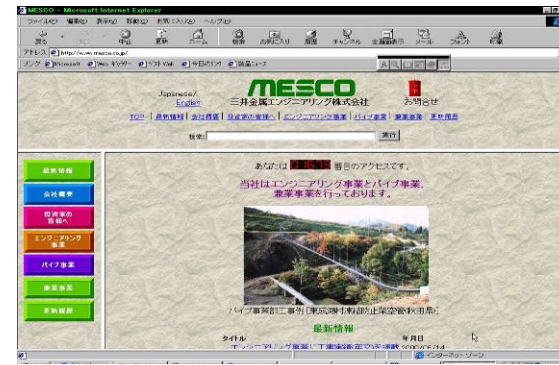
MESCO - Microsoft Internet Explorer
ファイル(F) 編集(E) 表示(V) 移動(G) お気に入り(A) ヘルプ(H)
戻る 進む 中止 更新 ホーム 検索 お気に入り 履歴 チャンネル 全画面表示 メール フォント 印刷
アドレス http://www.mesco.co.jp/
リンク Microsoft Web ギャラリー ベスト Web 今日のリンク 製品ニュース

Japanese/English
MESCO
三井金属エンジニアリング株式会社
お問合せ

TOP | 最新情報 | 会社概要 | 投資家の皆様へ | エンジニアリング事業 | パイプ事業 | 農業事業 | 更新履歴

検索: 実行

最新情報
会社概要
投資家の皆様へ
エンジ・アリング事業
パイプ事業
農業事業
更新履歴

あなたは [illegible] 番目のアクセスです。

当社はエンジニアリング事業とパイプ事業、農業事業を行っております。

パイプ事業部工事例[東成瀬村殿釣山工業用水取水口(秋田県)]

最新情報

タイトル 年月日
エンジニアリング事業「工事実績を更新」2000/02/14

インターネット ゾーン